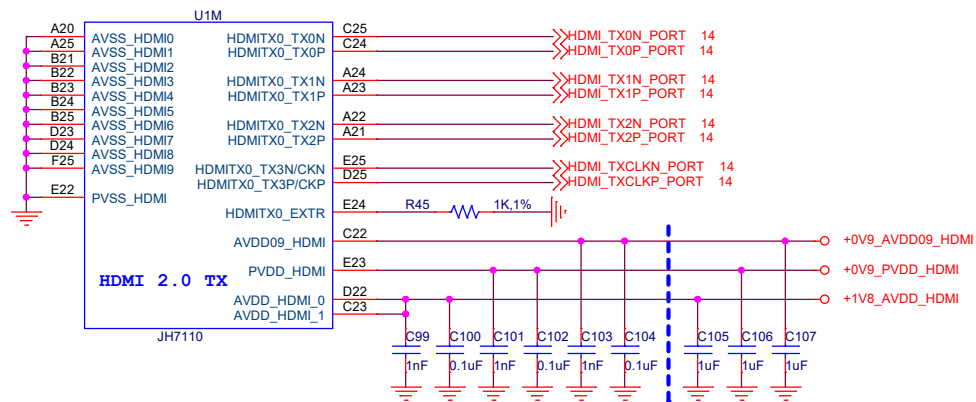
U1M

A20 AVSS_HDMI0
A25 AVSS_HDMI1
B21 AVSS_HDMI2
B22 AVSS_HDMI3
B23 AVSS_HDMI4
B24 AVSS_HDMI5
B25 AVSS_HDMI6
D23 AVSS_HDMI7
D24 AVSS_HDMI8
F25 AVSS_HDMI9
E22 PVSS_HDMI

HDMITX0_TX0N C25 HDMI_TX0N_PORT 14
HDMITX0_TX0P C24 HDMI_TX0P_PORT 14
HDMITX0_TX1N A24 HDMI_TX1N_PORT 14
HDMITX0_TX1P A23 HDMI_TX1P_PORT 14
HDMITX0_TX2N A22 HDMI_TX2N_PORT 14
HDMITX0_TX2P A21 HDMI_TX2P_PORT 14
HDMITX0_TX3N/CKN E25 HDMI_TXCLKN_PORT 14
HDMITX0_TX3P/CKP D25 HDMI_TXCLKP_PORT 14
HDMITX0_EXTR E24 R45 1K,1%
AVDD09_HDMI C22 +0V9_AVDD09_HDMI
PVDD_HDMI E23 +0V9_PVDD_HDMI
AVDD_HDMI_0 D22 +1V8_AVDD_HDMI
AVDD_HDMI_1 C23

HDMI 2.0 TX

JH7110

C99 1nF
C100 0.1uF
C101 1nF
C102 0.1uF
C103 1nF
C104 0.1uF
C105 1uF
C106 1uF
C107 1uF